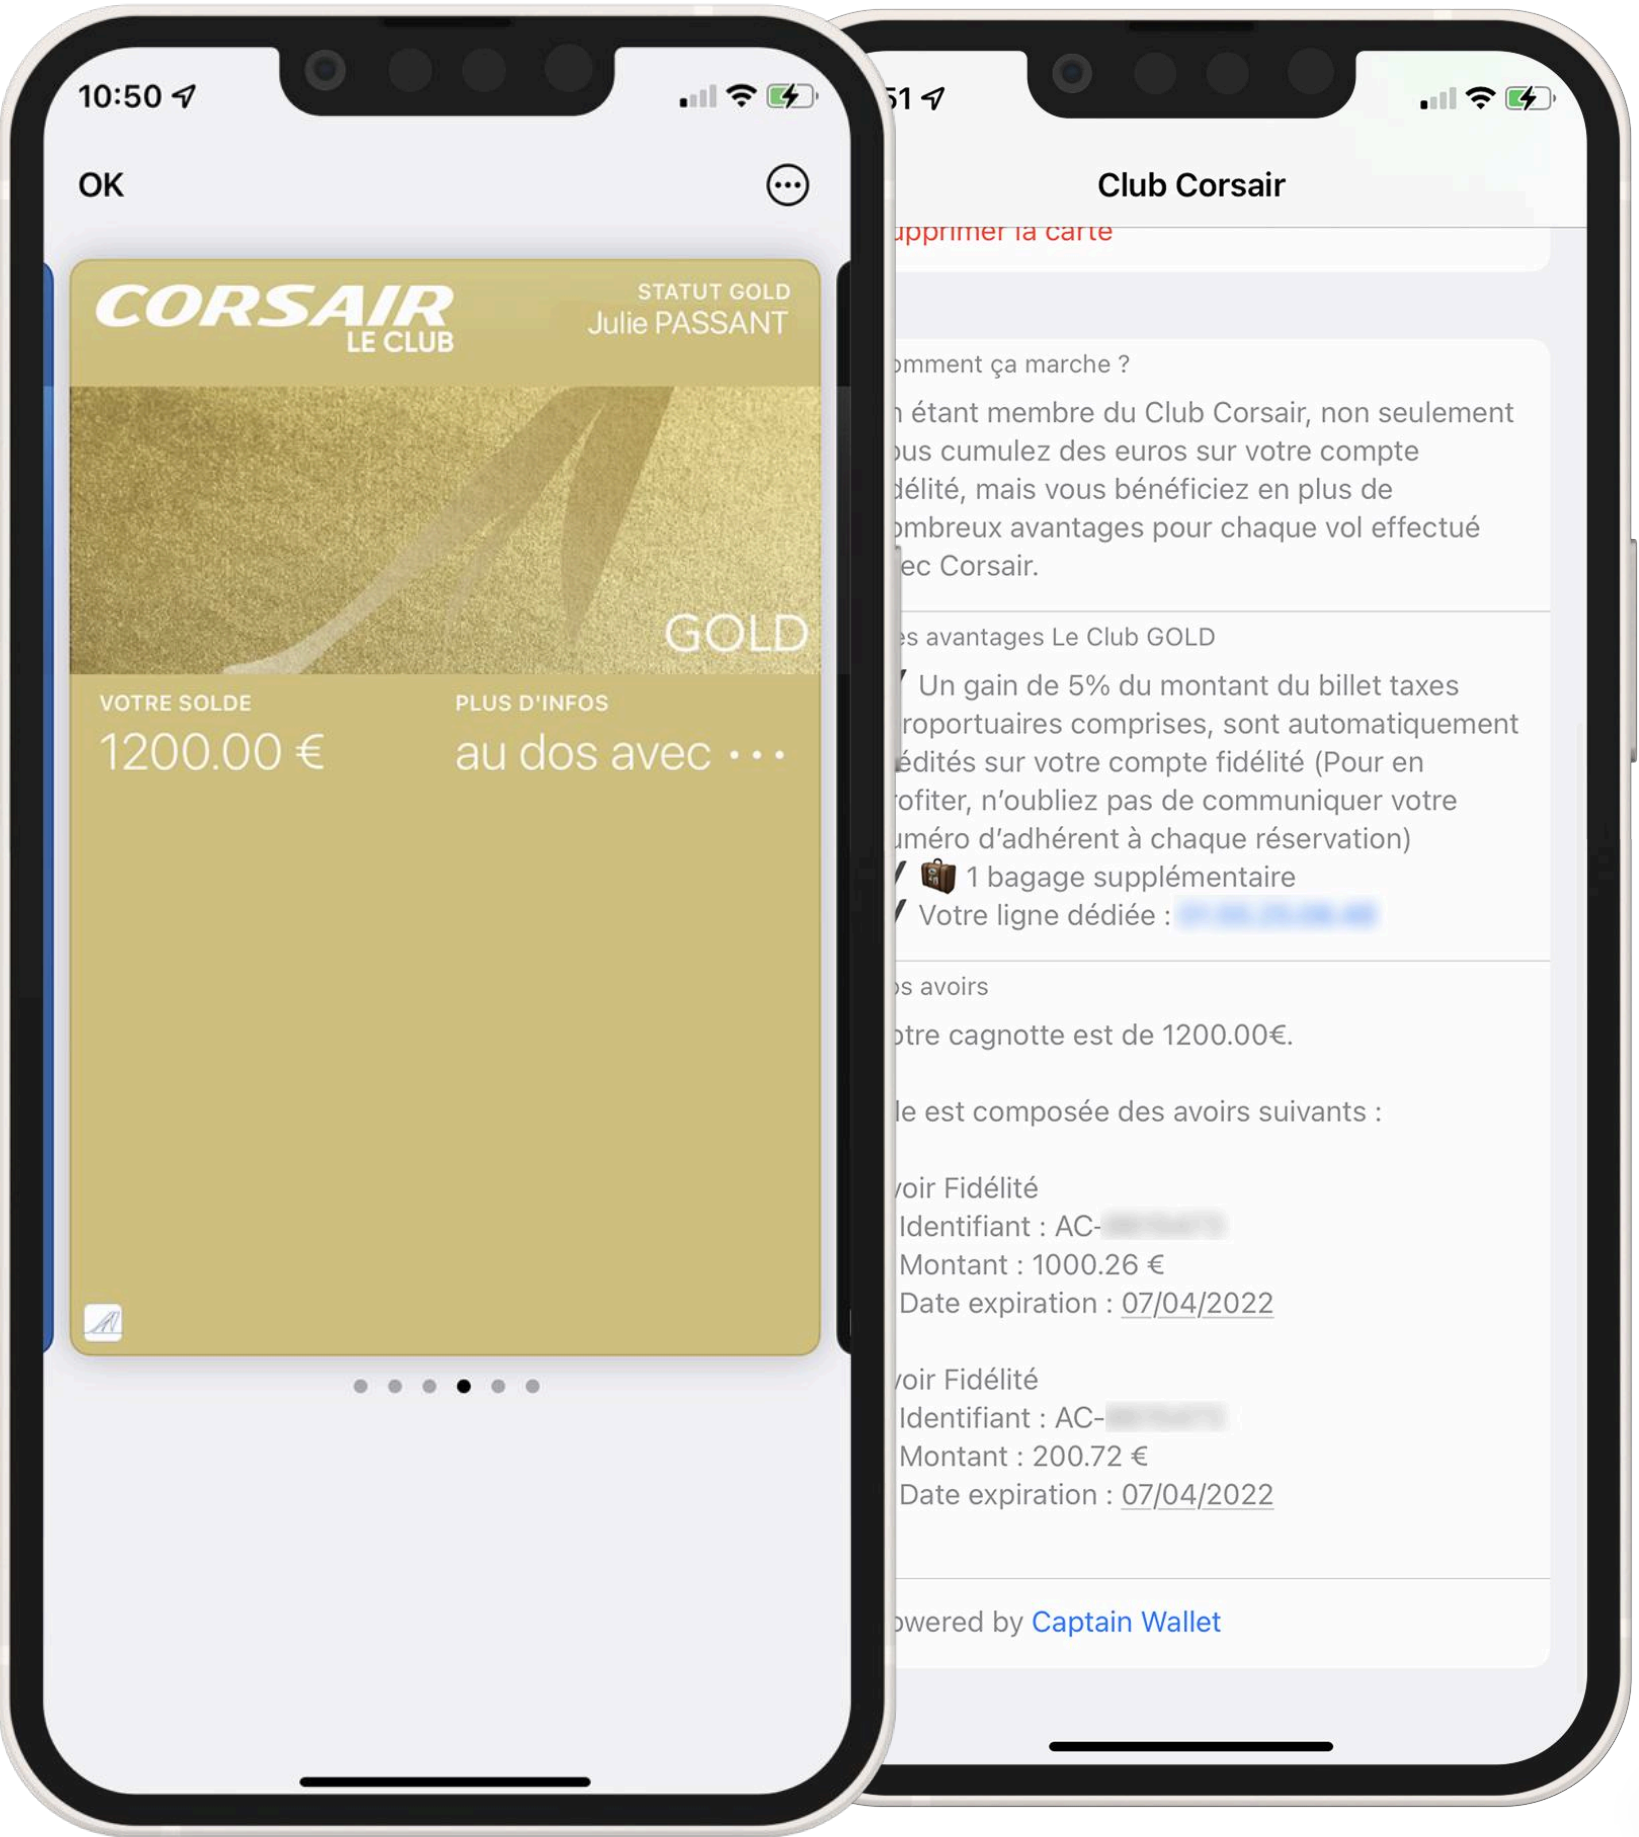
10:50

OK

CORSAIR LE CLUB

STATUT GOLD
Julie PASSANT

GOLD

VOTRE SOLDE
1200.00 €

PLUS D'INFOS
au dos avec • • •

51

Club Corsair

upprimer la carte

omment ça marche ?

n étant membre du Club Corsair, non seulement ous cumulez des euros sur votre compte délité, mais vous bénéficiez en plus de ombreux avantages pour chaque vol effectué ec Corsair.

es avantages Le Club GOLD

Un gain de 5% du montant du billet taxes roportuaires comprises, sont automatiquement édités sur votre compte fidélité (Pour en ofiter, n'oubliez pas de communiquer votre uméro d'adhérent à chaque réservation)
1 bagage supplémentaire
Votre ligne dédiée : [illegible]

os avoirs

otre cagnotte est de 1200.00€.

lle est composée des avoirs suivants :

voir Fidélité
Identifiant : AC-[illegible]
Montant : 1000.26 €
Date expiration : 07/04/2022

voir Fidélité
Identifiant : AC-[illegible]
Montant : 200.72 €
Date expiration : 07/04/2022

owered by Captain Wallet